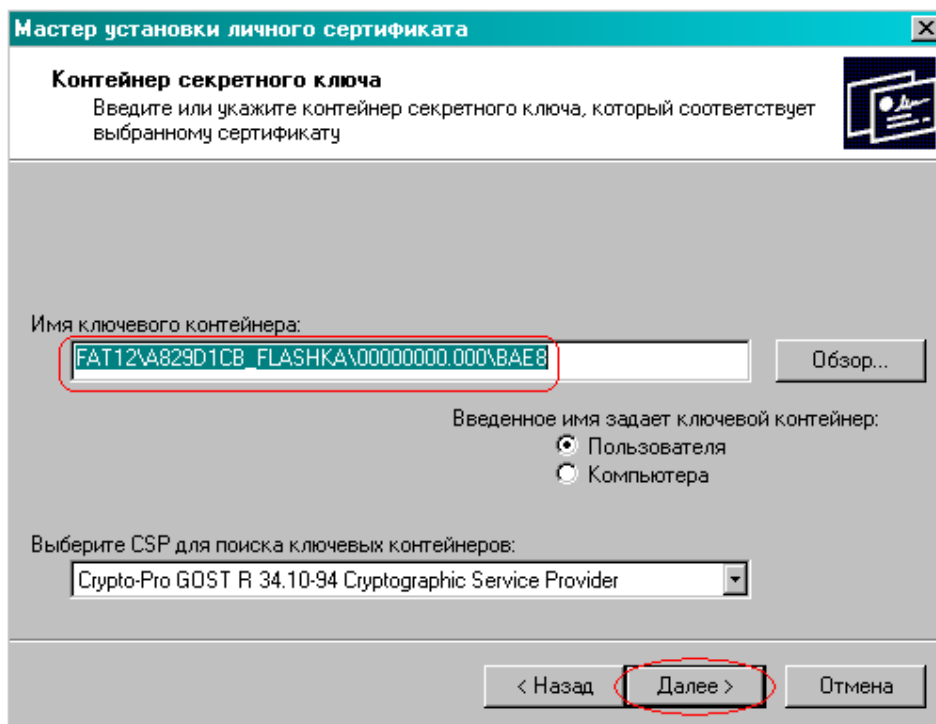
Мастер установки личного сертификата

Контейнер секретного ключа
Введите или укажите контейнер секретного ключа, который соответствует выбранному сертификату

Имя ключевого контейнера:
FAT12\A829D1CB_FLASHKA\00000000.000\BAE8
Обзор...

Введенное имя задает ключевой контейнер:
Пользователя
Компьютера

Выберите CSP для поиска ключевых контейнеров:
Crypto-Pro GOST R 34.10-94 Cryptographic Service Provider

< Назад
Далее >
Отмена